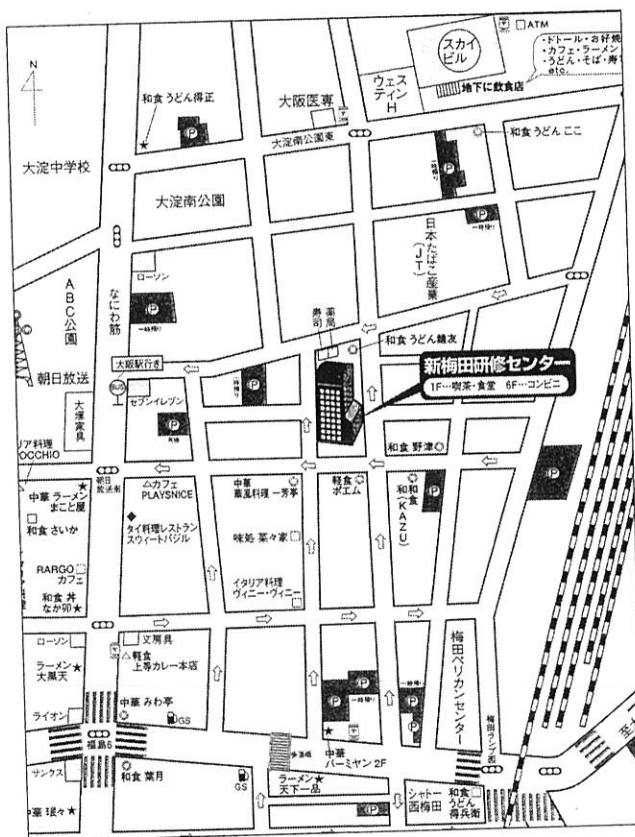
N

ATM

スカイビル

・ドトール・お好焼
・カフェ・ラーメン
・うどん・そば・寿
etc.

ウェスティンH

地下に飲食店

和食 うどん 得正

大阪医専

大淀南公園東

和食 うどん ここ

大淀中学校

大淀南公園

日本たばこ産業(JT)

ローソン

ABC公園

なにわ筋

寿司

薬局

和食 うどん 鶴友

新梅田研修センター

1F…喫茶・食堂 6F…コンビニ

朝日放送

大阪駅行き

セブンイレブン

大澤家具

リア料理 OCCHIO

和食 野津

朝日放送前

中華 ラーメン まこと屋

△カフェ PLAYSNICE

中華 薬風料理 一芳亭

軽食 ポエム

和食 KAZU

和食 さいか

タイ料理レストラン スウィートバジル

味処 菜々家

RARGO カフェ

和食 丼 なか卯

イタリア料理 ヴィニー・ヴィニー

ローソン

文房具

ラーメン 大黒天

軽食 上等カレー本店

梅田ペリカンセンター

ライオン

中華 みわ亭

GS

福島6

中華 バーミヤン 2F

サンクス

和食 葉月

GS

ラーメン 天下一品

シャトー 西梅田

和食 うどん 得兵衛

華 琥々